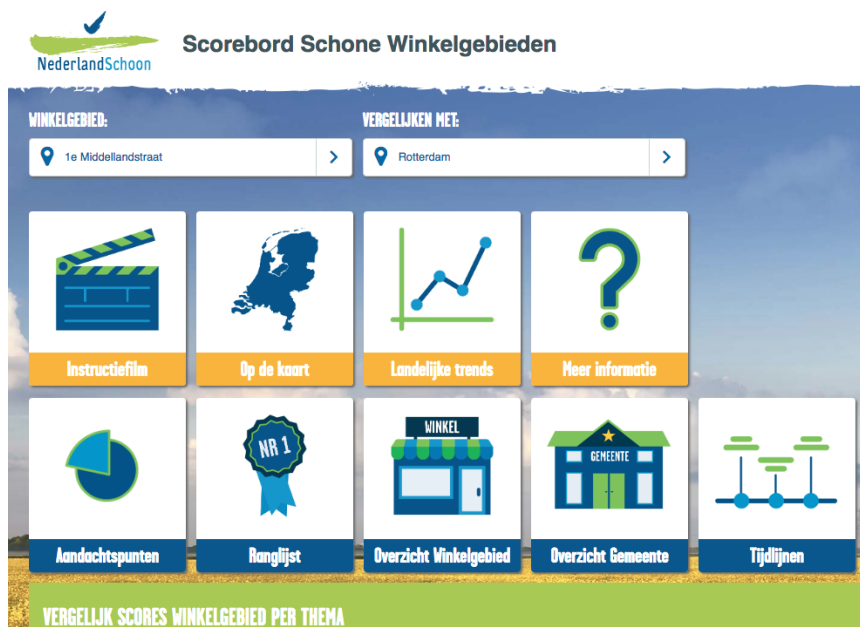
NederlandSchoon

Scorebord Schone Winkelgebieden

WINKELGEBIED:

1e Middellandstraat

VERGELIJKEN MET:

Rotterdam

Instructiefilm

Op de kaart

Landelijke trends

Meer informatie

NR 1

WINKEL

GEMEENTE

Aandachtspunten

Ranglijst

Overzicht Winkelgebied

Overzicht Gemeente

Tijdlijnen

VERGELIJK SCORES WINKELGEBIED PER THEMA